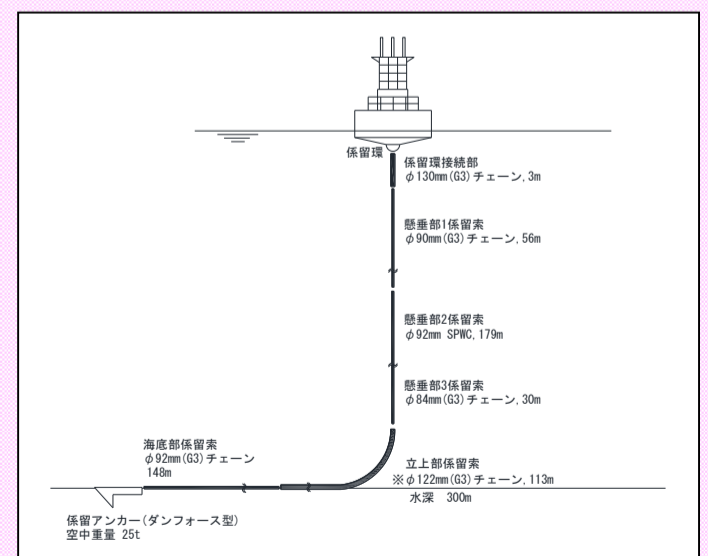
係留環

係留環接続部
$\phi$130mm(G3) チェーン, 3m

懸垂部1係留索
$\phi$90mm(G3) チェーン, 56m

懸垂部2係留索
$\phi$92mm SPWC, 179m

懸垂部3係留索
$\phi$84mm(G3) チェーン, 30m

海底部係留索
$\phi$92mm(G3) チェーン
148m

立上部係留索
※$\phi$122mm(G3) チェーン, 113m

水深 300m

係留アンカー(ダンフォース型)
空中重量 25t